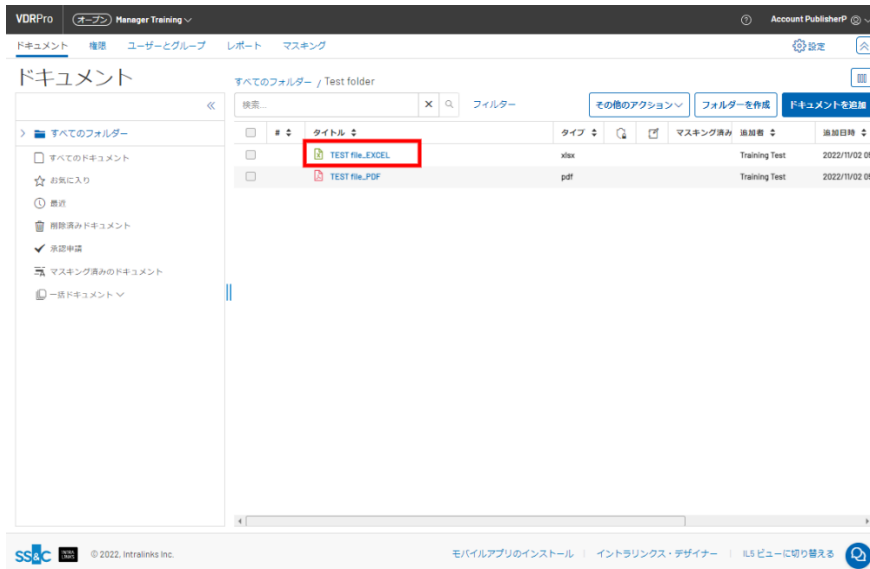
VDRPro (オープン) Manager Training ⌵ Account PublisherP

ドキュメント 権限 ユーザーとグループ レポート マスキング 設定

ドキュメント

すべてのフォルダー / Test folder

検索... フィルター その他のアクション⌵ フォルダーを作成 ドキュメントを追加

すべてのフォルダー
すべてのドキュメント
お気に入り
最近
削除済みドキュメント
承認申請
マスキング済みのドキュメント
一括ドキュメント ⌵

| | # | タイトル | タイプ | | | マスキング済み | 追加者 | 追加日時 |
|---|---|---|---|---|---|---|---|---|
| | | TEST file_EXCEL | xlsx | | | | Training Test | 2022/11/02 0 |
| | | TEST file_PDF | pdf | | | | Training Test | 2022/11/02 0 |

SS&C © 2022, Intralinks Inc. モバイルアプリのインストール | イントラリンクス・デザイナー | IL5 ビューに切り替える